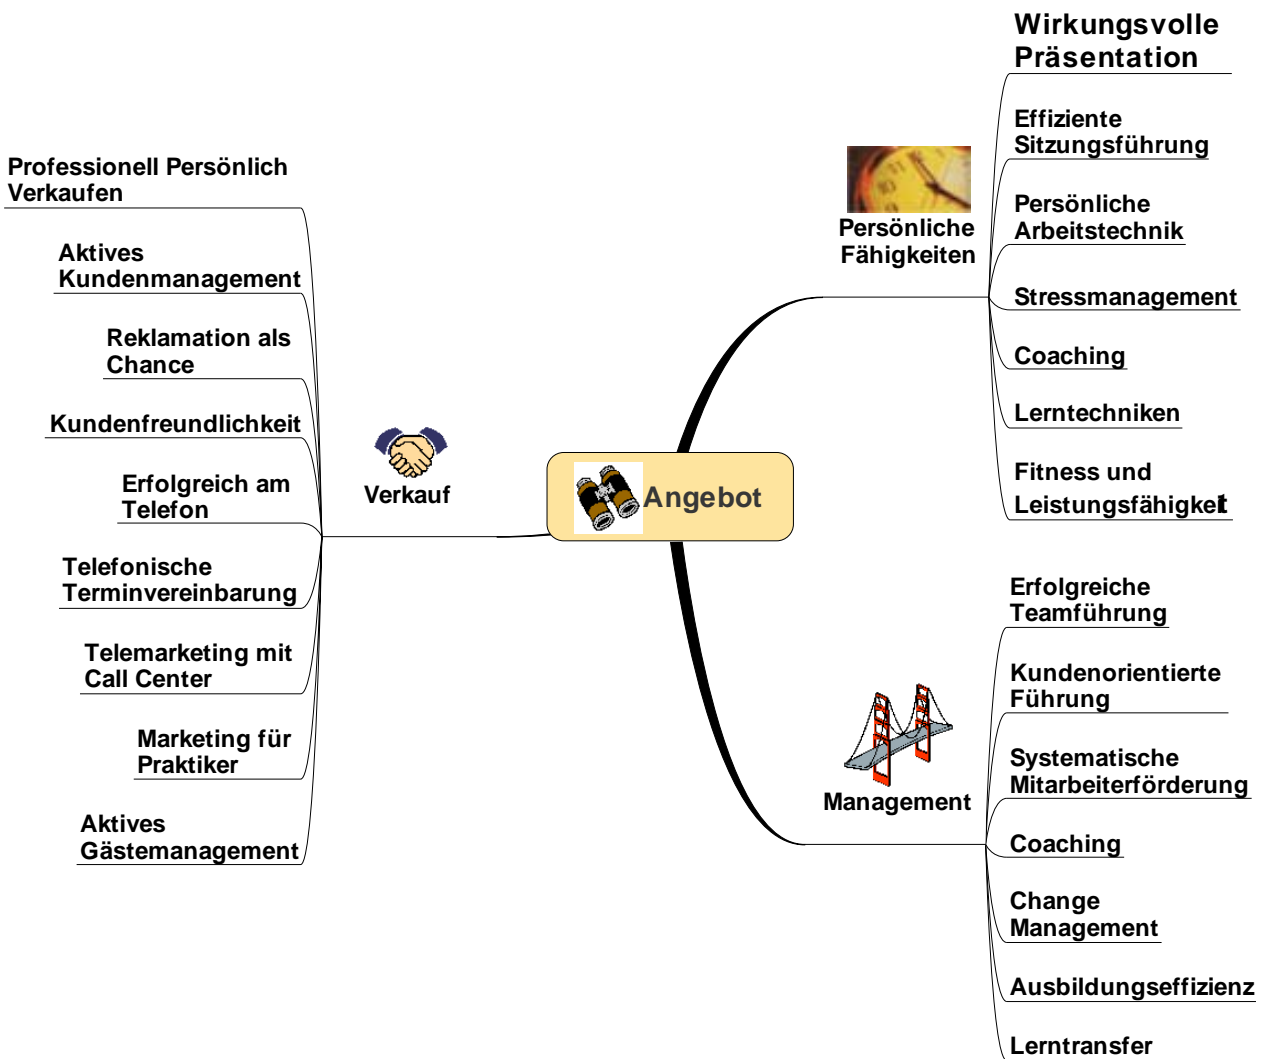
Angebot

Verkauf

Professionell Persönlich Verkaufen

Aktives Kundenmanagement

Reklamation als Chance

Kundenfreundlichkeit

Erfolgreich am Telefon

Telefonische Terminvereinbarung

Telemarketing mit Call Center

Marketing für Praktiker

Aktives Gästemanagement

Persönliche Fähigkeiten

Wirkungsvolle Präsentation

Effiziente Sitzungsführung

Persönliche Arbeitstechnik

Stressmanagement

Coaching

Lerntechniken

Fitness und Leistungsfähigkeit

Management

Erfolgreiche Teamführung

Kundenorientierte Führung

Systematische Mitarbeiterförderung

Coaching

Change Management

Ausbildungseffizienz

Lerntransfer